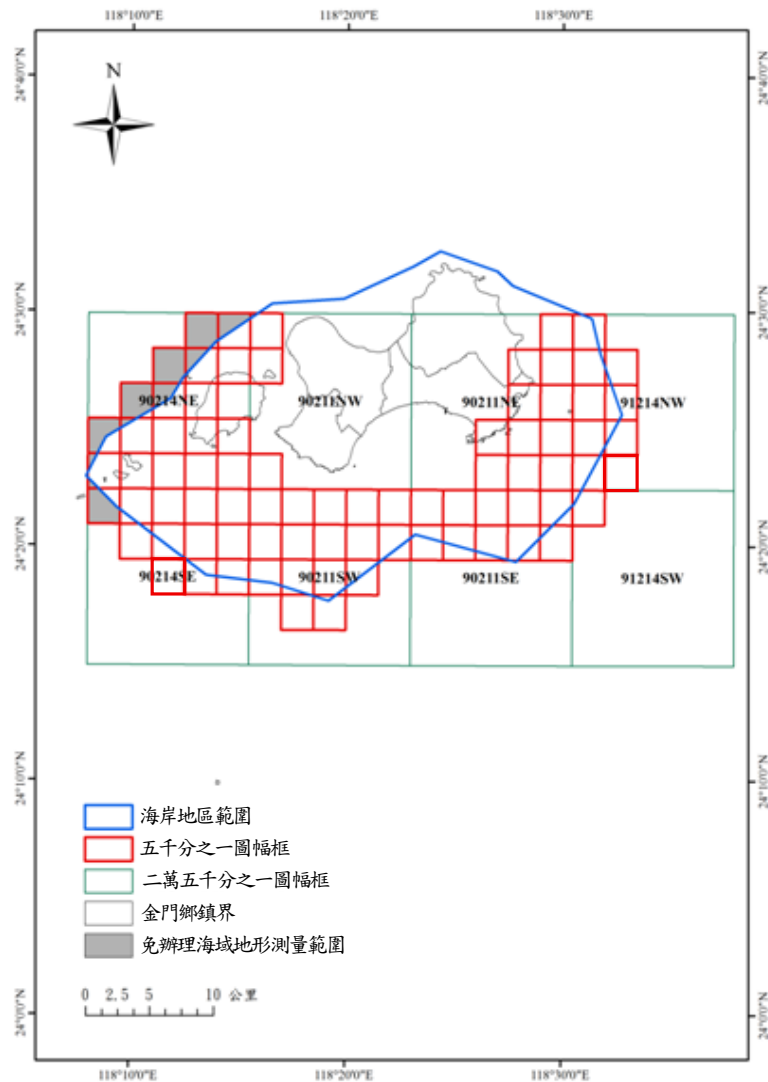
118°10'0"E
118°20'0"E
118°30'0"E

N

24°40'0"N
24°30'0"N
24°20'0"N
24°10'0"N
24°0'0"N

24°40'0"N
24°30'0"N
24°20'0"N
24°10'0"N
24°0'0"N

90214NE
90211NW
90211NE
91214NW
90214SE
90211SW
90211SE
91214SW

海岸地區範圍
五千分之一圖幅框
二萬五千分之一圖幅框
金門鄉鎮界
免辦理海域地形測量範圍

0 2.5 5 10 公里

118°10'0"E
118°20'0"E
118°30'0"E